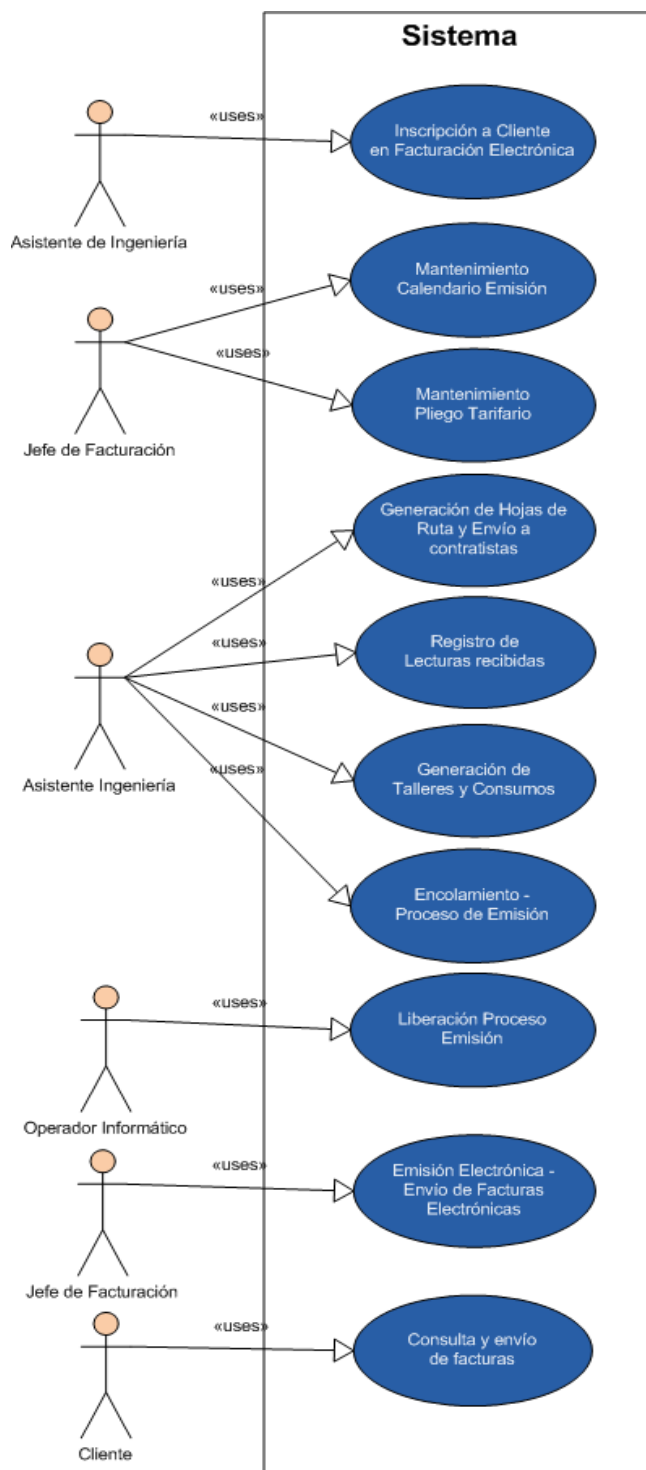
Sistema

Asistente de Ingeniería
«uses»
Inscripción a Cliente en Facturación Electrónica

Jefe de Facturación
«uses»
Mantenimiento Calendario Emisión
«uses»
Mantenimiento Pliego Tarifario

Asistente Ingeniería
«uses»
Generación de Hojas de Ruta y Envío a contratistas
«uses»
Registro de Lecturas recibidas
«uses»
Generación de Talleres y Consumos
«uses»
Encolamiento - Proceso de Emisión

Operador Informático
«uses»
Liberación Proceso Emisión

Jefe de Facturación
«uses»
Emisión Electrónica - Envio de Facturas Electrónicas

Cliente
«uses»
Consulta y envío de facturas